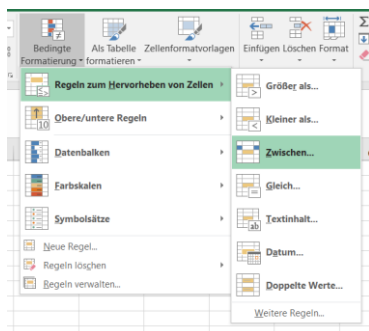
Bedingte Formatierung ▾ | Als Tabelle formatieren ▾ | Zellenformatvorlagen ▾ | Einfügen ▾ | Löschen ▾ | Format ▾

Regeln zum Hervorheben von Zellen ›
Obere/untere Regeln ›
Datenbalken ›
Farbskalen ›
Symbolsätze ›
Neue Regel...
Regeln löschen ›
Regeln verwalten...

Größer als...
Kleiner als...
Zwischen...
Gleich...
Textinhalt...
Datum...
Doppelte Werte...
Weitere Regeln...

10
ab